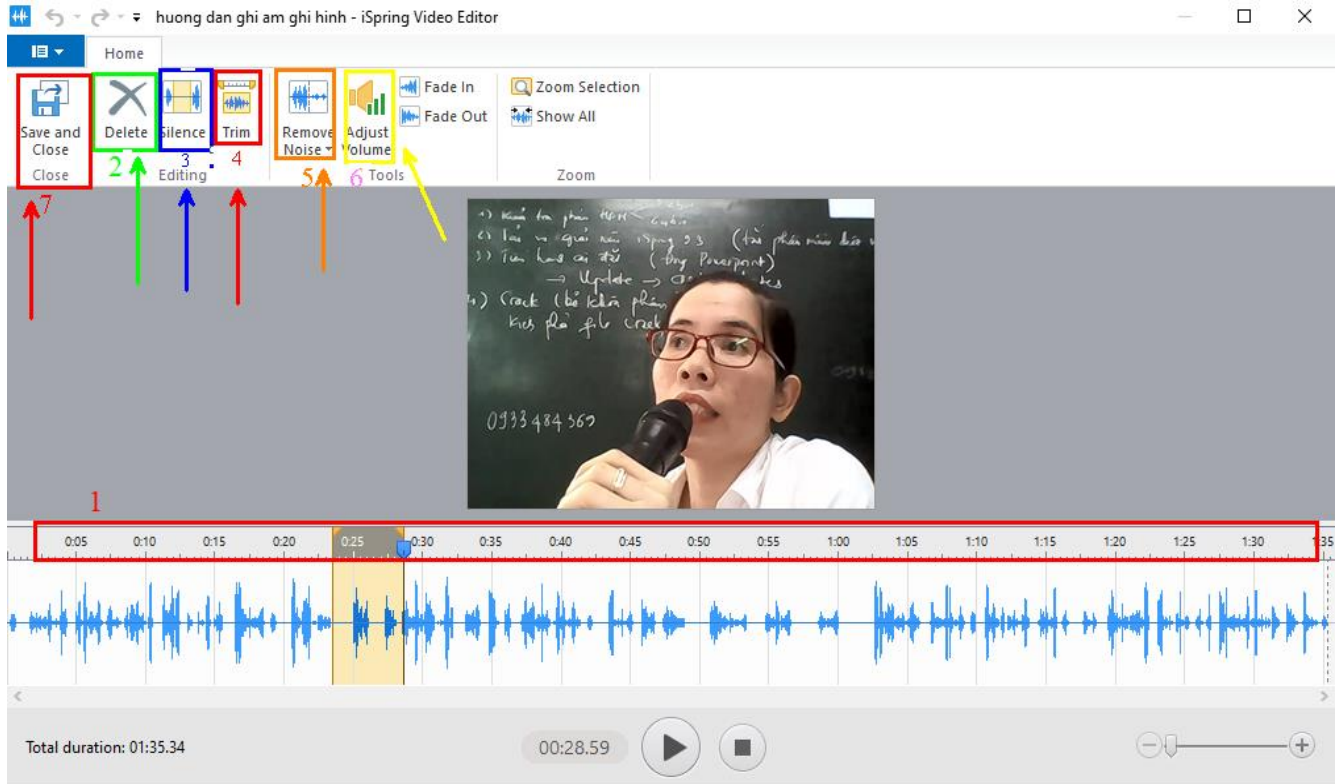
huong dan ghi am ghi hinh - iSpring Video Editor

Home

Save and Close
Close
Delete
Silence
Trim
Editing
Remove Noise
Adjust Volume
Fade In
Fade Out
Tools
Zoom Selection
Show All
Zoom

7 2 3 4 5 6

1) Kiểm tra phần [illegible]
2) Tải và giải nén iSpring 9.3 (tải phần mềm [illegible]
3) Tìm hoá cài đặt (tìm Powerpoint)
→ Update → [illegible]
4) Crack (bỏ khóa phần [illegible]
Kéo file crack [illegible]

0933484369

1

0:05 0:10 0:15 0:20 0:25 0:30 0:35 0:40 0:45 0:50 0:55 1:00 1:05 1:10 1:15 1:20 1:25 1:30 1:35

Total duration: 01:35.34
00:28.59